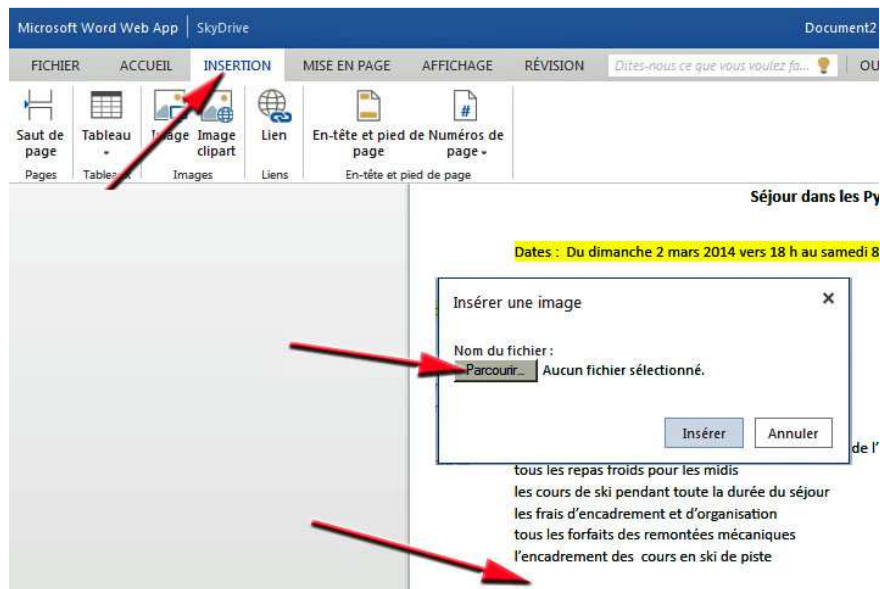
Microsoft Word Web App | SkyDrive

Document2

FICHIER ACCUEIL INSERTION MISE EN PAGE AFFICHAGE RÉVISION Dites-nous ce que vous voulez fa... OU

Saut de page
Tableau
Image
Image clipart
Lien
En-tête et pied de page
Numéros de page

Pages Tableaux Images Liens En-tête et pied de page

Séjour dans les Py

Dates : Du dimanche 2 mars 2014 vers 18 h au samedi 8

Insérer une image

Nom du fichier :
Parcourir... Aucun fichier sélectionné.

Insérer Annuler

de l'

tous les repas froids pour les midis
les cours de ski pendant toute la durée du séjour
les frais d'encadrement et d'organisation
tous les forfaits des remontées mécaniques
l'encadrement des cours en ski de piste